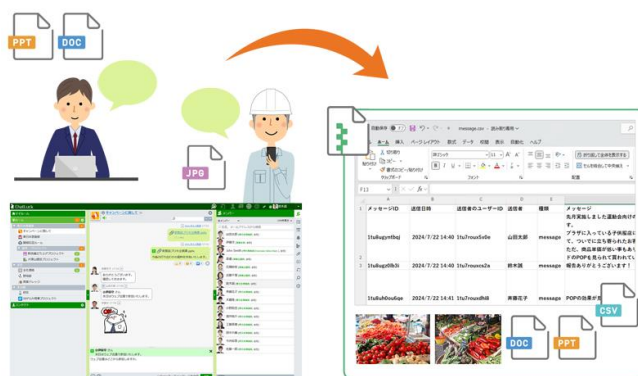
PPT
DOC
JPG
ChatLuck
自動保存 ホーム 挿入 ページレイアウト 数式 データ 校閲 表示 自動化 ヘルプ
message.csv
F12
メッセージID
送信日時
送信者のユーザーID
送信者
種類
メッセージ
1tu8ugymfbej
2024/7/22 14:40
1tu7rouu5o0e
山田太郎
message
先月実施しました運動会向けのブラザに入っている子供服店にて、ついでに立ち寄られたお客様に、食品売場が賑わ華わいを入れたPOPを見て買われていかれた
1tu8ugz0lb3i
2024/7/22 14:41
1tu7rouca2a
鈴木誠
message
報告ありがとうございます！
1tu8uh0ou6qs
2024/7/22 14:41
1tu7rouduh8
斉藤花子
message
POPの効果が
CSV
DOC
PPT